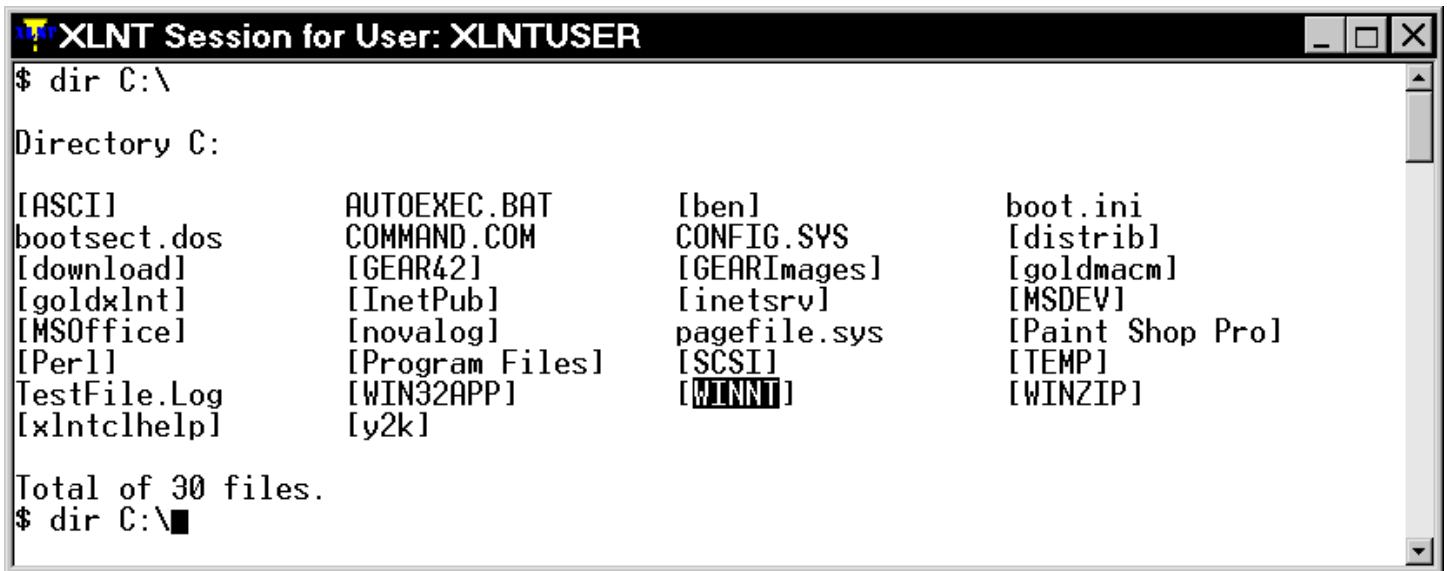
XLNT Session for User: XLNTUSER

$ dir C:\

Directory C:

| | | | |
|---|---|---|---|
| [ASCI] | AUTOEXEC.BAT | [ben] | boot.ini |
| bootsect.dos | COMMAND.COM | CONFIG.SYS | [distrib] |
| [download] | [GEAR42] | [GEARImages] | [goldmacm] |
| [goldxlnt] | [InetPub] | [inetsrv] | [MSDEV] |
| [MSOffice] | [novalog] | pagefile.sys | [Paint Shop Pro] |
| [Perl] | [Program Files] | [SCSI] | [TEMP] |
| TestFile.Log | [WIN32APP] | [WINNT] | [WINZIP] |
| [xlntclhelp] | [y2k] | | |

Total of 30 files.
$ dir C:\